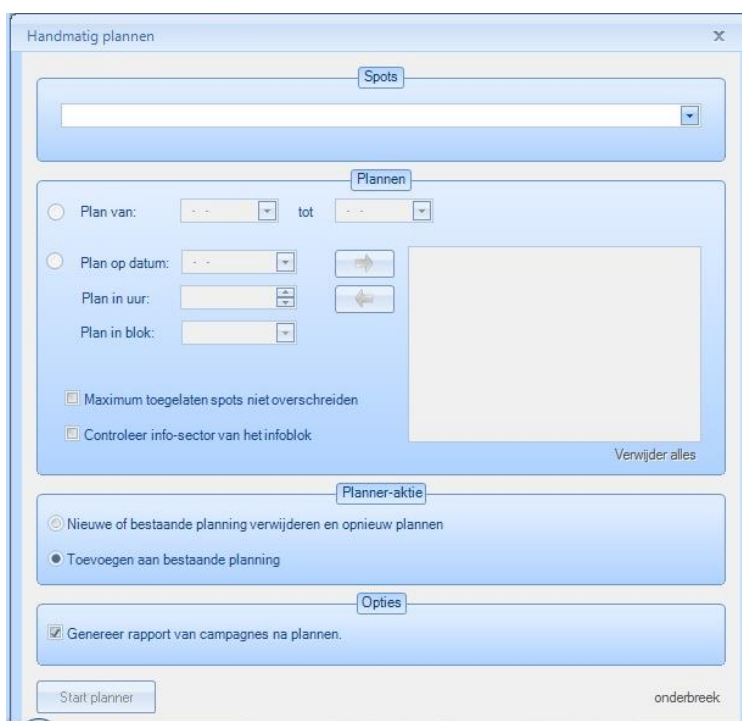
Handmatig plannen
x

Spots

Plannen

Plan van:
tot

Plan op datum:
Plan in uur:
Plan in blok:

Maximum toegelaten spots niet overschreiden
Controleer info-sector van het infoblok

Verwijder alles

Planner-aktie

Nieuwe of bestaande planning verwijderen en opnieuw plannen
Toevoegen aan bestaande planning

Opties

Genereer rapport van campagnes na plannen.

Start planner
onderbreek